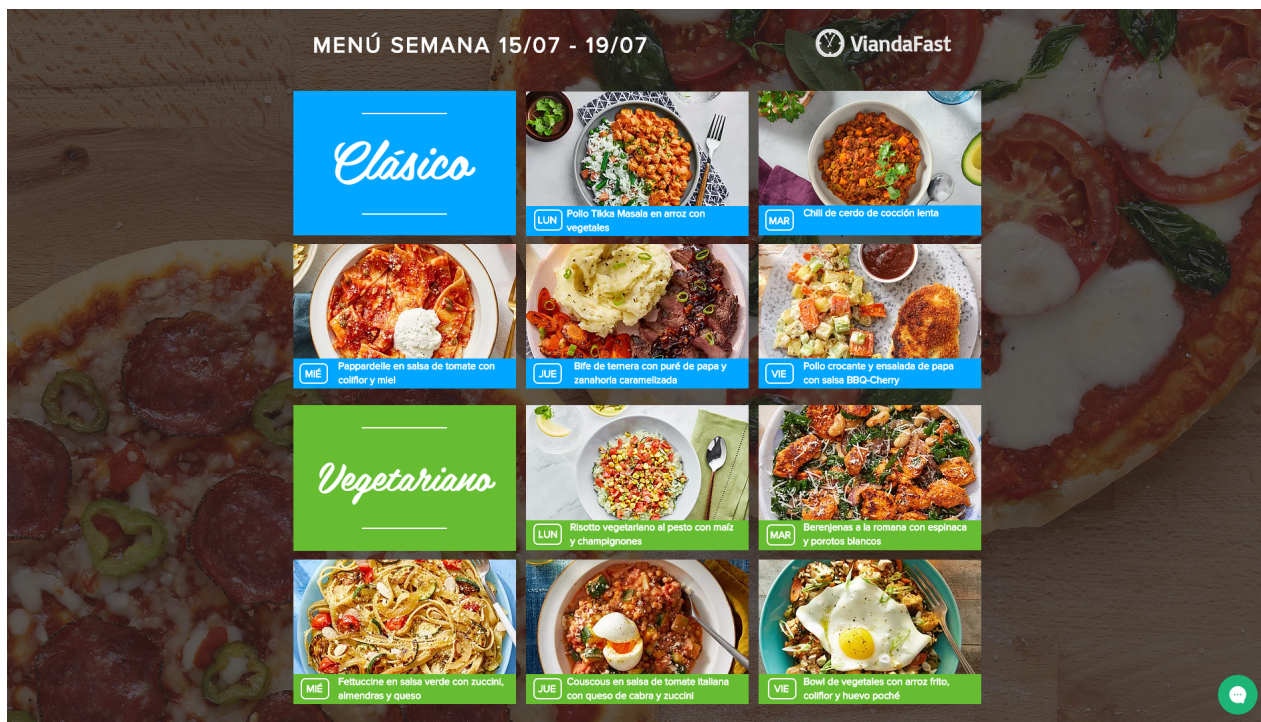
MENÚ SEMANA 15/07 - 19/07

ViandaFast

Clásico

LUN Pollo Tikka Masala en arroz con vegetales

MAR Chili de cerdo de cocción lenta

MIÉ Pappardelle en salsa de tomate con coliflor y miel

JUE Bife de ternera con puré de papa y zanahoria caramelizada

VIE Pollo crocante y ensalada de papa con salsa BBQ-Cherry

Vegetariano

LUN Risotto vegetariano al pesto con maíz y champignones

MAR Berenjenas a la romana con espinaca y porotos blancos

MIÉ Fettuccine en salsa verde con zuccini, almendras y queso

JUE Couscous en salsa de tomate italiana con queso de cabra y zuccini

VIE Bowl de vegetales con arroz frito, coliflor y huevo poché